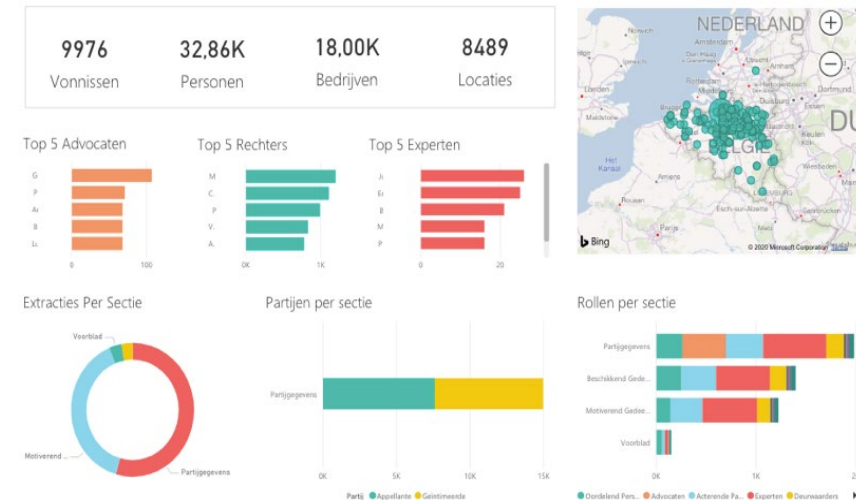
9976
Vonnissen

32,86K
Personen

18,00K
Bedrijven

8489
Locaties

NEDERLAND

DU

Bing

© 2020 Microsoft Corporation

Top 5 Advocaten

G
P
A
B
L

0
100

Top 5 Rechters

M
C
P
V
A

0K
1K

Top 5 Experten

J
E
B
M
P

0
20

Extracties Per Sectie

Voorblad
Motiverend ...
Partijgegevens

Partijen per sectie

Partijgegevens

0K
5K
10K
15K

Partij ● Appellante ● Geïntimeerde

Rollen per sectie

Partijgegevens
Beschikkend Gede...
Motiverend Gede...
Voorblad

0K
1K
2

● Oordelend Pers... ● Advocaten ● Acterende Pa... ● Experten ● Deurwaarders